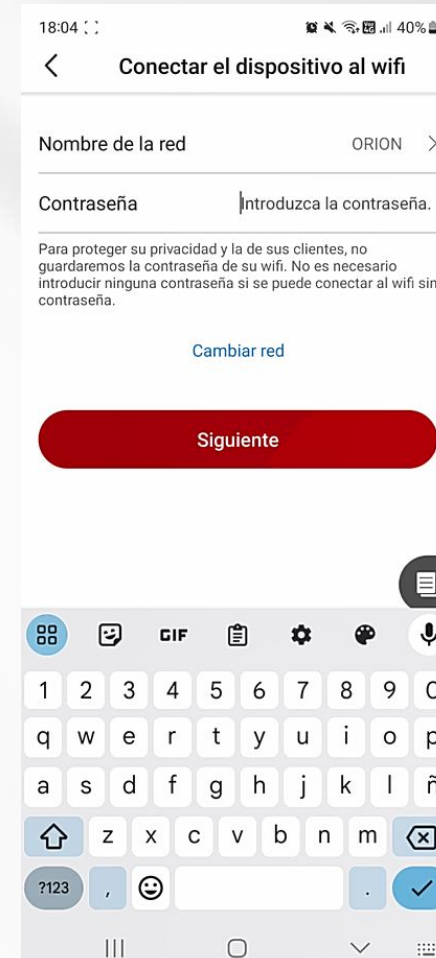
18:04
40%

Conectar el dispositivo al wifi

Nombre de la red ORION

Contraseña Introduzca la contraseña.

Para proteger su privacidad y la de sus clientes, no guardaremos la contraseña de su wifi. No es necesario introducir ninguna contraseña si se puede conectar al wifi sin contraseña.

Cambiar red

Siguiente

GIF

1 2 3 4 5 6 7 8 9 0
q w e r t y u i o p
a s d f g h j k l ñ
z x c v b n m
?123 , .